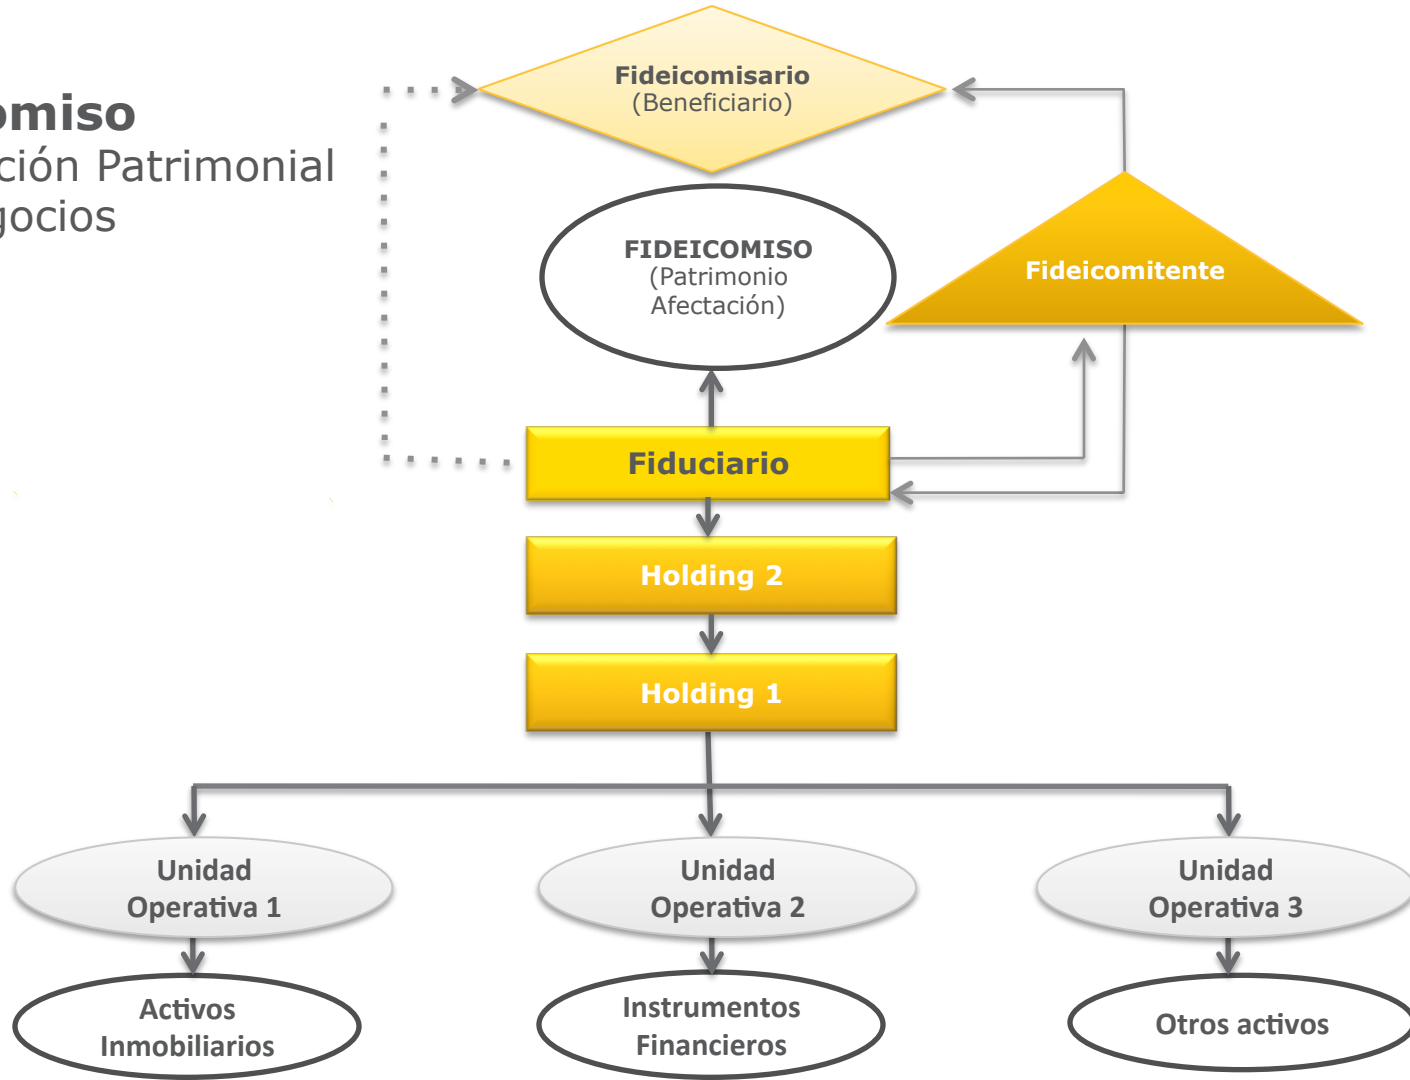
omiso
ción Patrimonial
gocios

Fideicomisario
(Beneficiario)

FIDEICOMISO
(Patrimonio Afectación)

Fideicomitente

Fiduciario

Holding 2

Holding 1

Unidad Operativa 1

Unidad Operativa 2

Unidad Operativa 3

Activos Inmobiliarios

Instrumentos Financieros

Otros activos